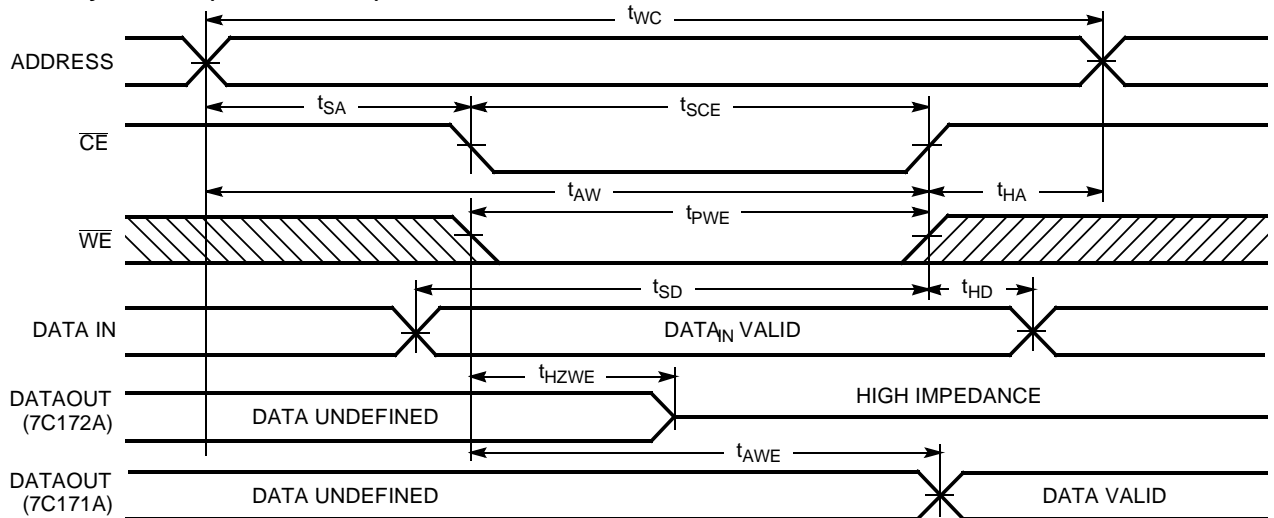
$t_{WC}$

ADDRESS

$t_{SA}$

$t_{SCE}$

$\overline{CE}$

$t_{AW}$

$t_{HA}$

$t_{PWE}$

$\overline{WE}$

$t_{SD}$

$t_{HD}$

DATA IN

DATA$_{IN}$ VALID

$t_{HZWE}$

DATAOUT (7C172A)

HIGH IMPEDANCE

DATA UNDEFINED

$t_{AWE}$

DATAOUT (7C171A)

DATA UNDEFINED

DATA VALID